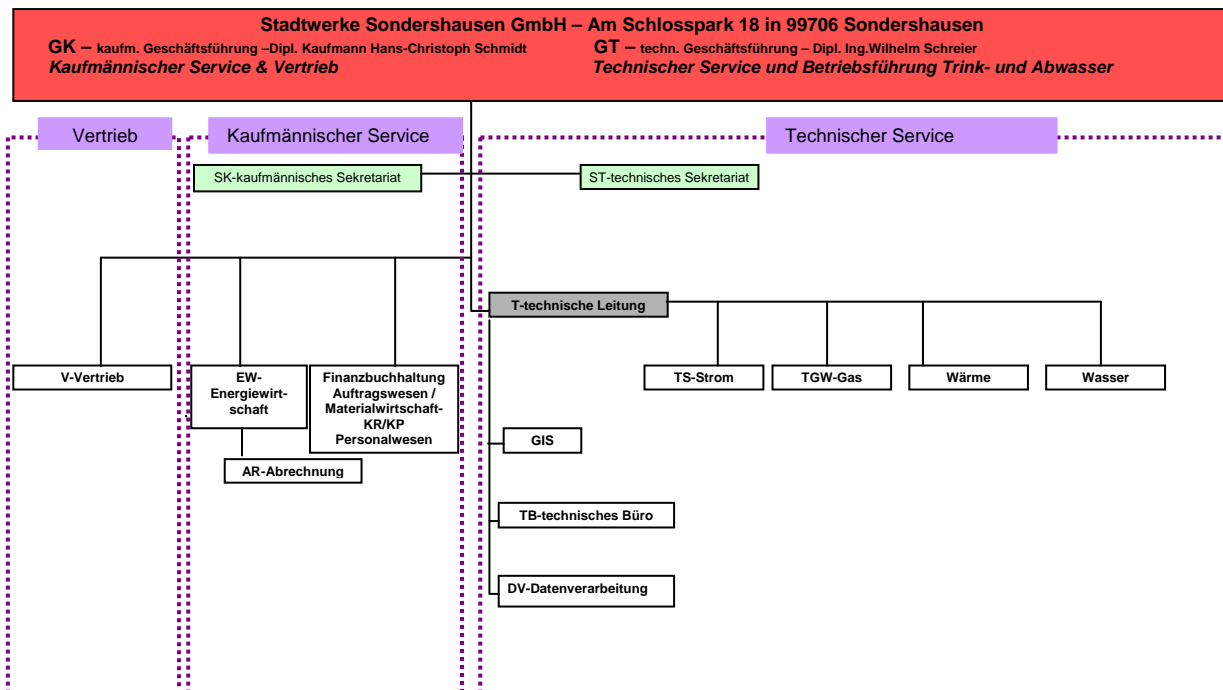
Stadtwerke Sondershausen GmbH – Am Schlosspark 18 in 99706 Sondershausen

GK – kaufm. Geschäftsführung –Dipl. Kaufmann Hans-Christoph Schmidt
Kaufmännischer Service & Vertrieb

GT – techn. Geschäftsführung – Dipl. Ing.Wilhelm Schreier
Technischer Service und Betriebsführung Trink- und Abwasser

Vertrieb

Kaufmännischer Service

Technischer Service

SK-kaufmännisches Sekretariat

ST-technisches Sekretariat

T-technische Leitung

V-Vertrieb

EW-Energiewirtschaft

Finanzbuchhaltung Auftragswesen / Materialwirtschaft-KR/KP Personalwesen

AR-Abrechnung

TS-Strom

TGW-Gas

Wärme

Wasser

GIS

TB-technisches Büro

DV-Datenverarbeitung